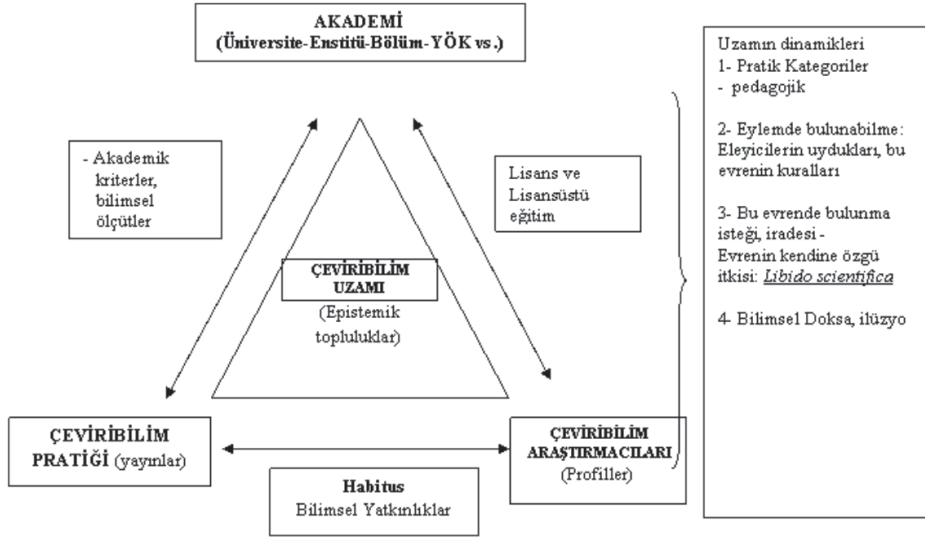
AKADEMİ
(Üniversite-Enstitü-Bölüm-YÖK vs.)

- Akademik kriterler, bilimsel ölçütler

Lisans ve Lisansüstü eğitim

ÇEVİRİBİLİM UZAMI
(Epistemik topluluklar)

ÇEVİRİBİLİM PRATİĞİ (yayınlar)

ÇEVİRİBİLİM ARAŞTIRMACILARI
(Profiller)

Habitus
Bilimsel Yatkınlıklar

Uzamın dinamikleri
1- Pratik Kategoriler
- pedagojik

2- Eylemde bulunabilme: Eleyicilerin uydukları, bu evrenin kuralları

3- Bu evrende bulunma isteği, iradesi - Evrenin kendine özgü itkisi: Libido scientifica

4- Bilimsel Doksa, ilüzyo